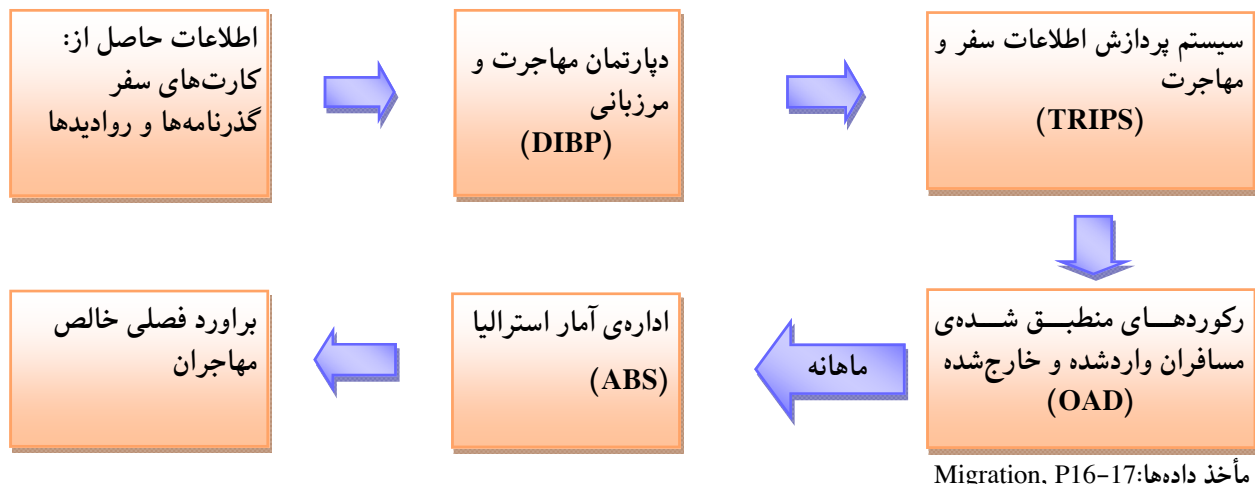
سیستم پردازش اطلاعات سفر و مهاجرت
(TRIPS)

دپارتمان مهاجرت و مرزبانی
(DIBP)

اطلاعات حاصل از:
کارت‌های سفر
گذرنامه‌ها و روادیدها

رکوردهـــای منطبـــق شـــده‌ی مسافران واردشده و خارج‌شده
(OAD)

ماهانه

اداره‌ی آمار استرالیا
(ABS)

براورد فصلی خالص مهاجران

مأخذ داده‌ها:Migration, P16-17